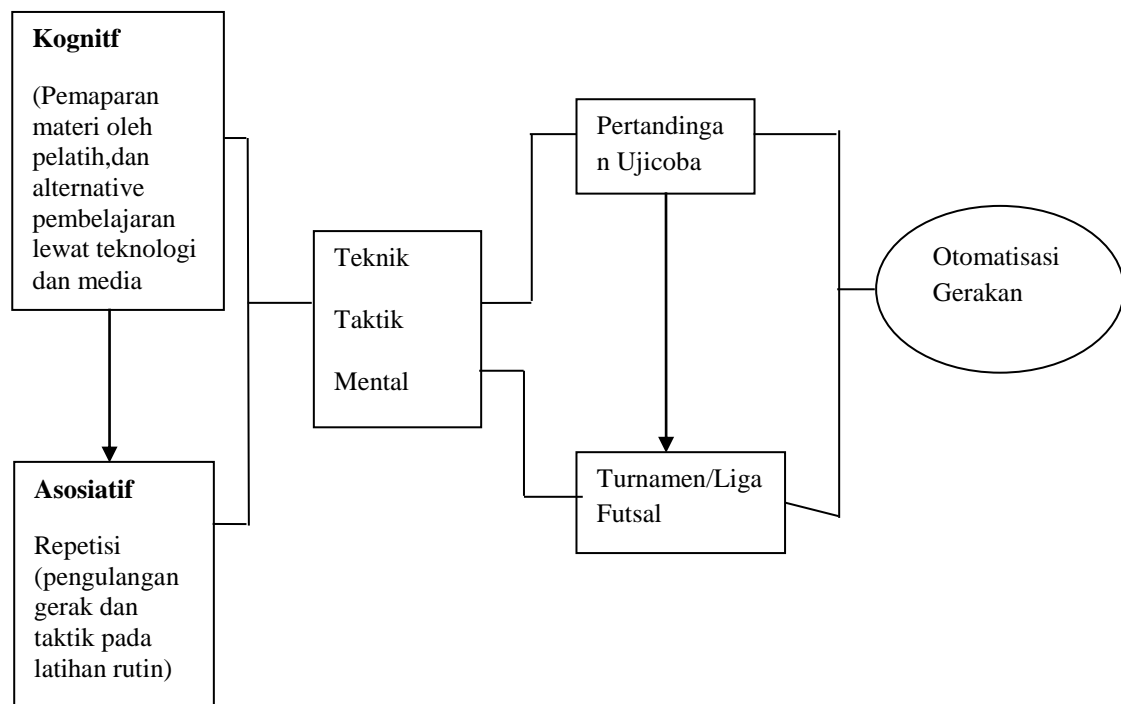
Kognitf

(Pemaparan materi oleh pelatih,dan alternative pembelajaran lewat teknologi dan media

Asosiatif

Repetisi (pengulangan gerak dan taktik pada latihan rutin)

Teknik

Taktik

Mental

Pertandinga n Ujicoba

Turnamen/Liga Futsal

Otomatisasi Gerakan